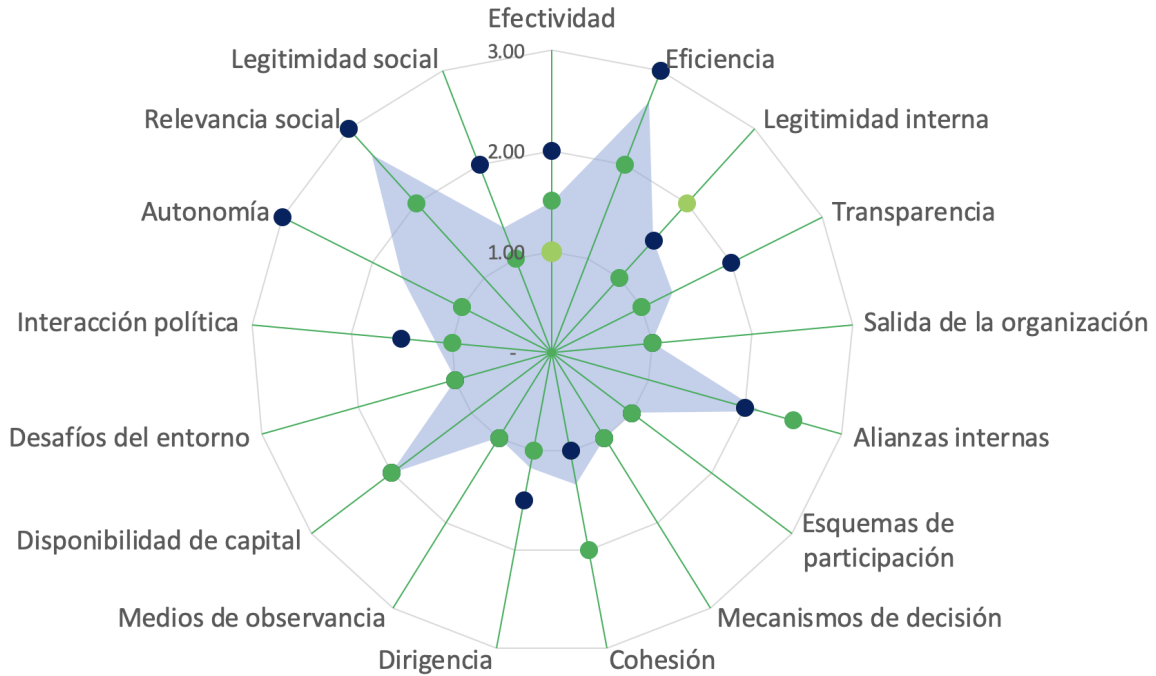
Efectividad
3.00
Eficiencia
Legitimidad social
Legitimidad interna
Relevancia social
2.00
Transparencia
Autonomía
1.00
Salida de la organización
Interacción política
-
Alianzas internas
Desafíos del entorno
Esquemas de participación
Disponibilidad de capital
Mecanismos de decisión
Medios de observancia
Dirigencia
Cohesión